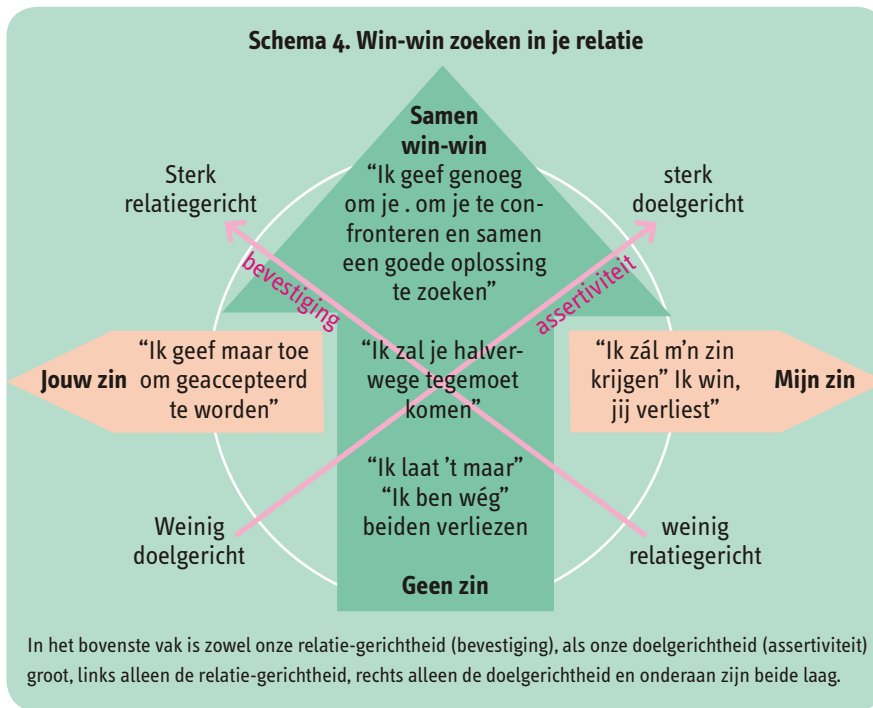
Schema 4. Win-win zoeken in je relatie

Samen
win-win
"Ik geef genoeg om je . om je te confronteren en samen een goede oplossing te zoeken"

Sterk
relatiegericht

sterk
doelgericht

bevestiging

assertiviteit

Jouw zin

"Ik geef maar toe om geaccepteerd te worden"

"Ik zal je halverwege tegemoet komen"

"Ik zál m'n zin krijgen" Ik win, jij verliest"

Mijn zin

"Ik laat 't maar"
"Ik ben wég"
beiden verliezen

Weinig
doelgericht

weinig
relatiegericht

Geen zin

In het bovenste vak is zowel onze relatie-gerichtheid (bevestiging), als onze doelgerichtheid (assertiviteit) groot, links alleen de relatie-gerichtheid, rechts alleen de doelgerichtheid en onderaan zijn beide laag.